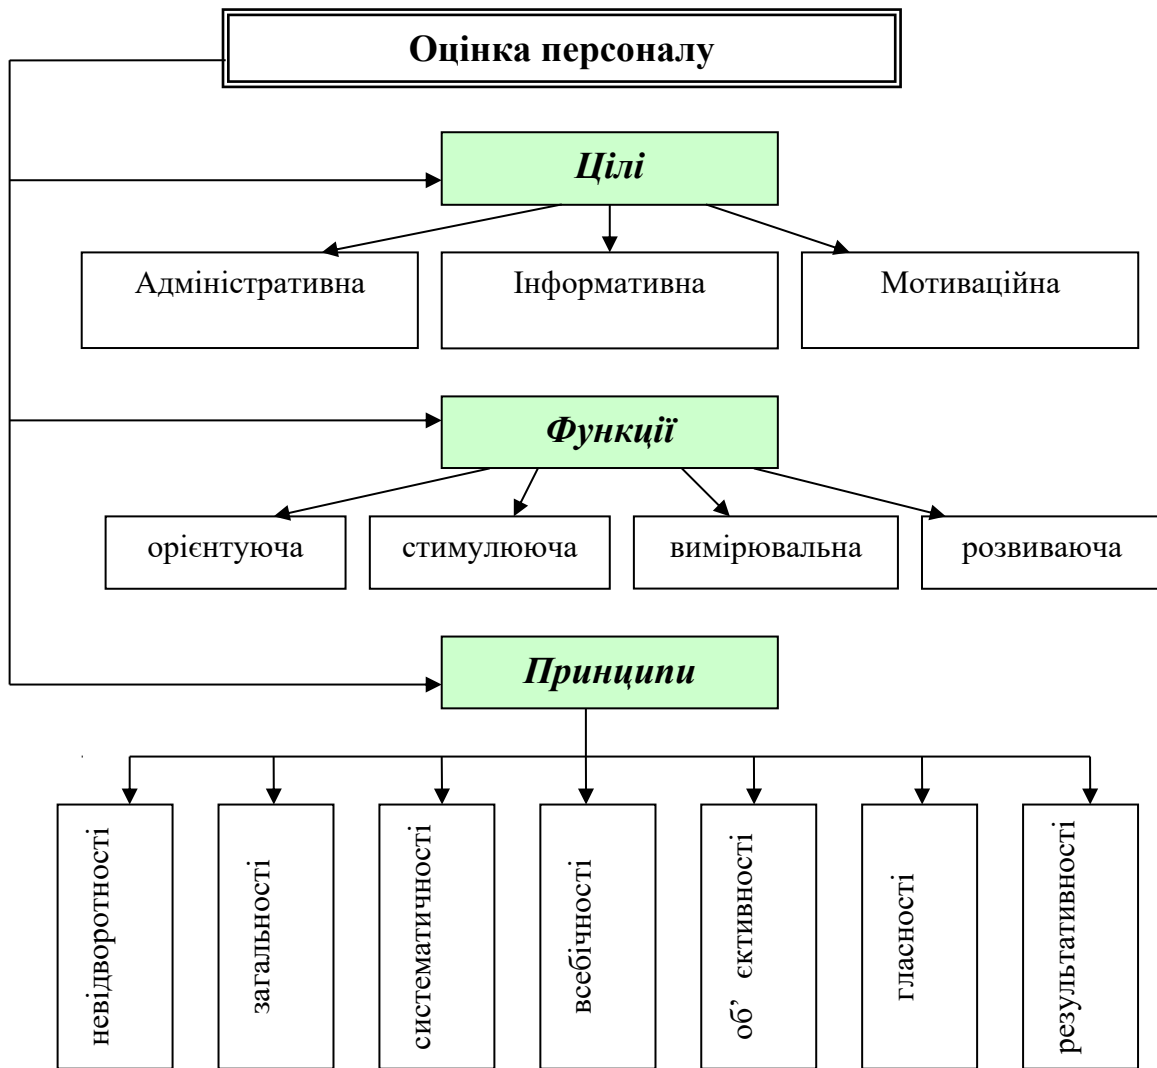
Оцінка персоналу

Цілі

Адміністративна

Інформативна

Мотиваційна

Функції

орієнтуюча

стимулююча

вимірювальна

розвиваюча

Принципи

невідворотності

загальності

систематичності

всебічності

об' єктивності

гласності

результативності